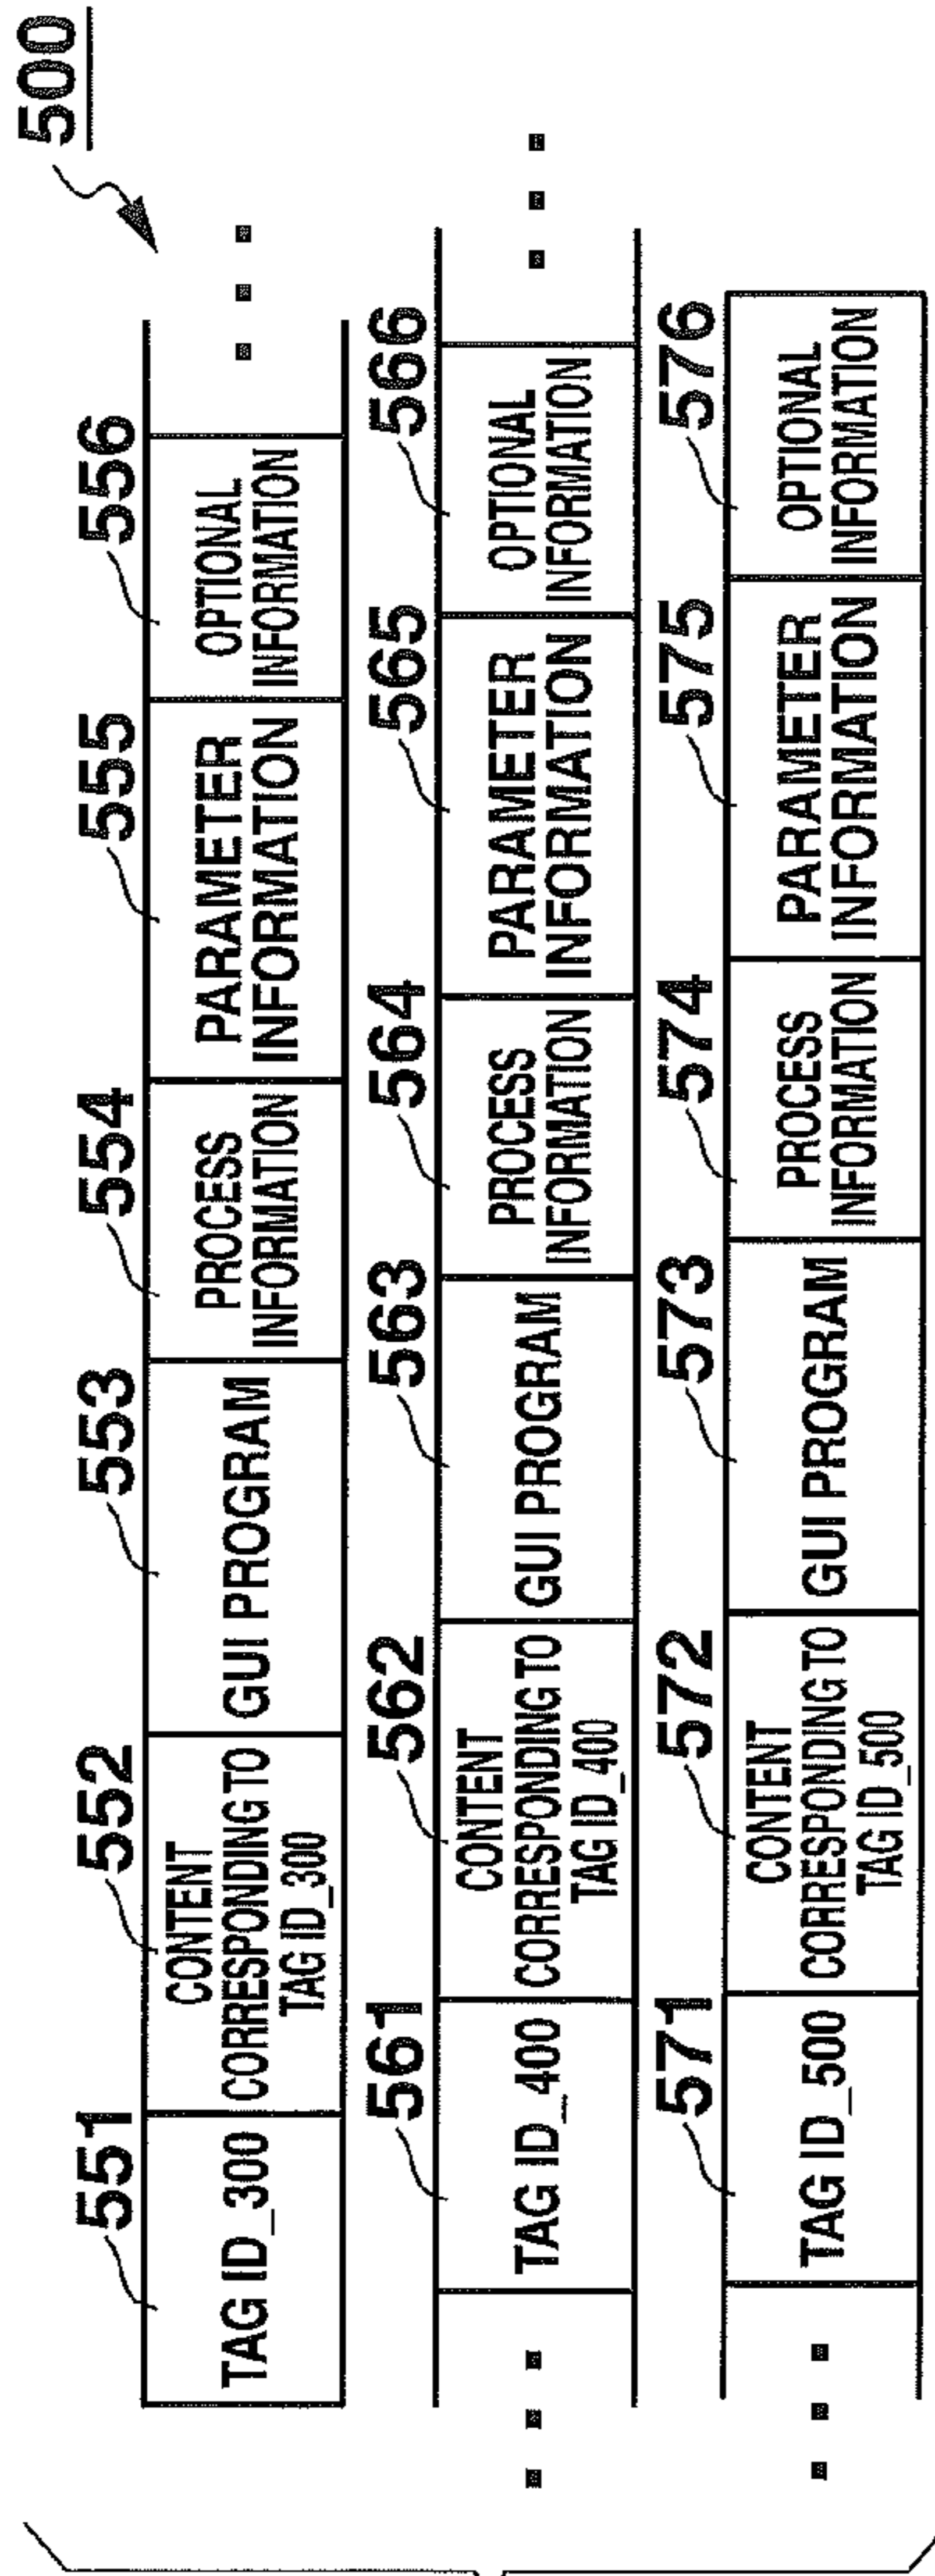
500

551
TAG ID_300

552
CONTENT CORRESPONDING TO TAG ID_300

553
GUI PROGRAM

554
PROCESS INFORMATION

555
PARAMETER INFORMATION

556
OPTIONAL INFORMATION

561
TAG ID_400

562
CONTENT CORRESPONDING TO TAG ID_400

563
GUI PROGRAM

564
PROCESS INFORMATION

565
PARAMETER INFORMATION

566
OPTIONAL INFORMATION

571
TAG ID_500

572
CONTENT CORRESPONDING TO TAG ID_500

573
GUI PROGRAM

574
PROCESS INFORMATION

575
PARAMETER INFORMATION

576
OPTIONAL INFORMATION